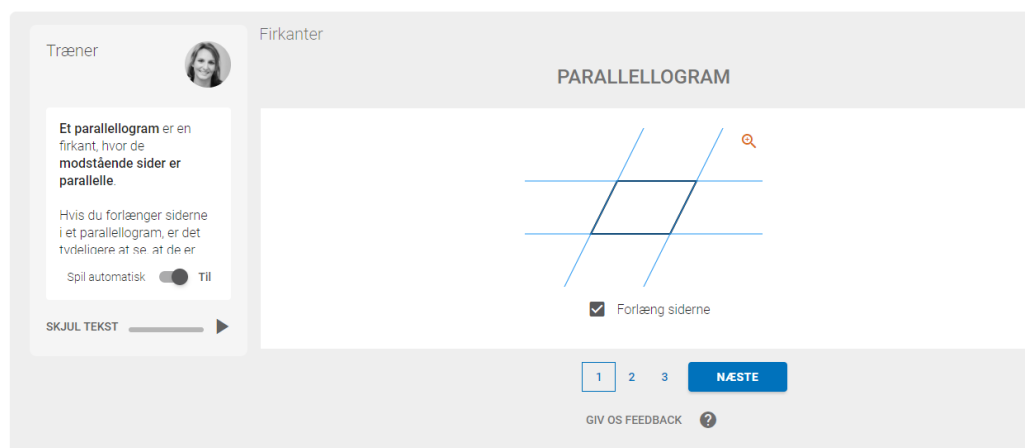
Træner

Et parallellogram er en firkant, hvor de modstående sider er parallelle.

Hvis du forlænger siderne i et parallellogram, er det tydeligere at se, at de er

Spil automatisk Til

SKJUL TEKST

Firkanter

PARALLELLOGRAM

Forlæng siderne

1 2 3 NÆSTE

GIV OS FEEDBACK ?